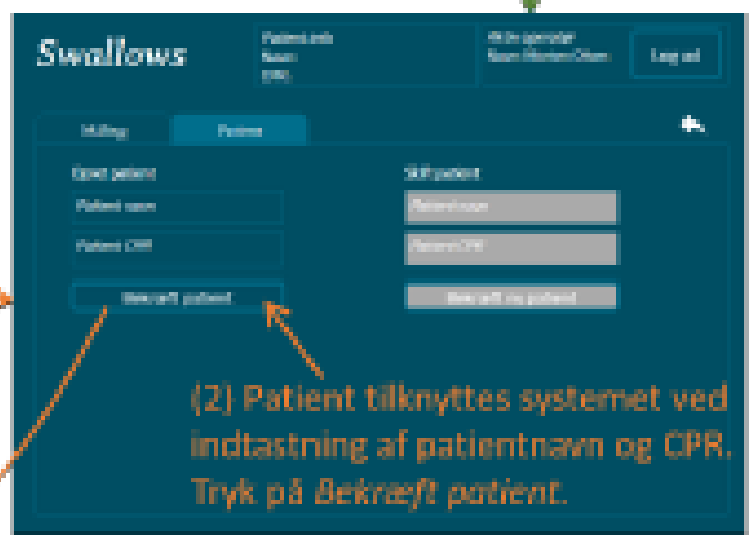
Swallows

Patient info
Navn:
CPR:

Aktiv operatør
Navn: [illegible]

Log ud

Måling

Patient

Opret patient

Patient navn

Patient CPR

Bekræft patient

Skift patient

Patient navn

Patient CPR

Bekræft ny patient

(2) Patient tilknyttes systemet ved indtastning af patientnavn og CPR. Tryk på Bekræft patient.